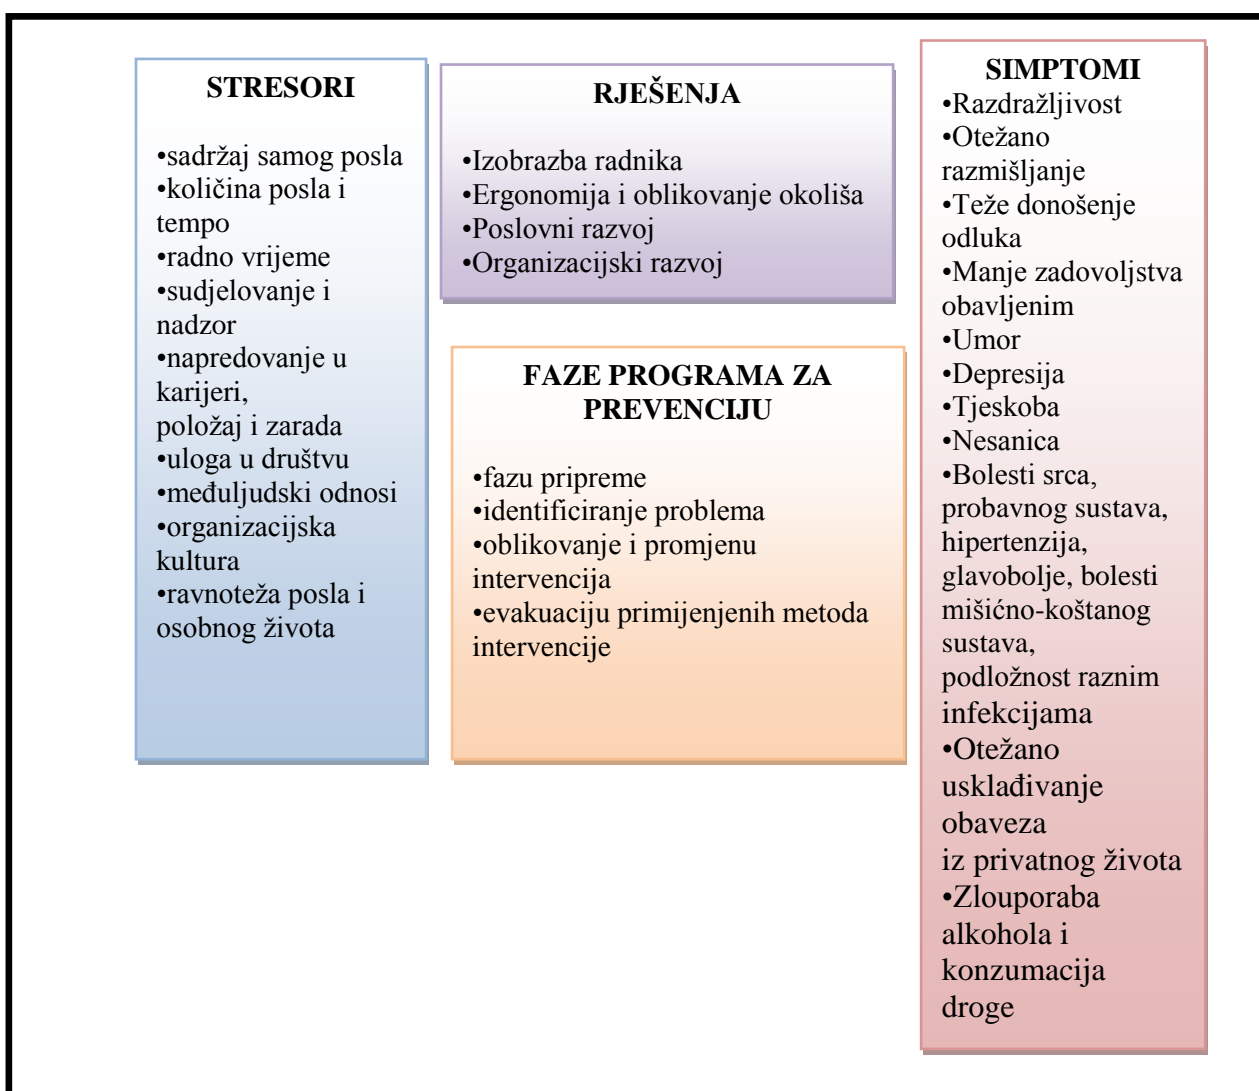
STRESORI

•sadržaj samog posla
•količina posla i tempo
•radno vrijeme
•sudjelovanje i nadzor
•napredovanje u karijeri,
položaj i zarada
•uloga u društvu
•međuljudski odnosi
•organizacijska kultura
•ravnoteža posla i osobnog života

RJEŠENJA

•Izobrazba radnika
•Ergonomija i oblikovanje okoliša
•Poslovni razvoj
•Organizacijski razvoj

FAZE PROGRAMA ZA PREVENCIJU

•fazu pripreme
•identificiranje problema
•oblikovanje i promjenu intervencija
•evakuaciju primijenjenih metoda intervencije

SIMPTOMI
•Razdražljivost
•Otežano razmišljanje
•Teže donošenje odluka
•Manje zadovoljstva obavljenim
•Umor
•Depresija
•Tjeskoba
•Nesanica
•Bolesti srca, probavnog sustava, hipertenzija, glavobolje, bolesti mišićno-koštanog sustava, podložnost raznim infekcijama
•Otežano usklađivanje obaveza
iz privatnog života
•Zlouporaba alkohola i konzumacija droge